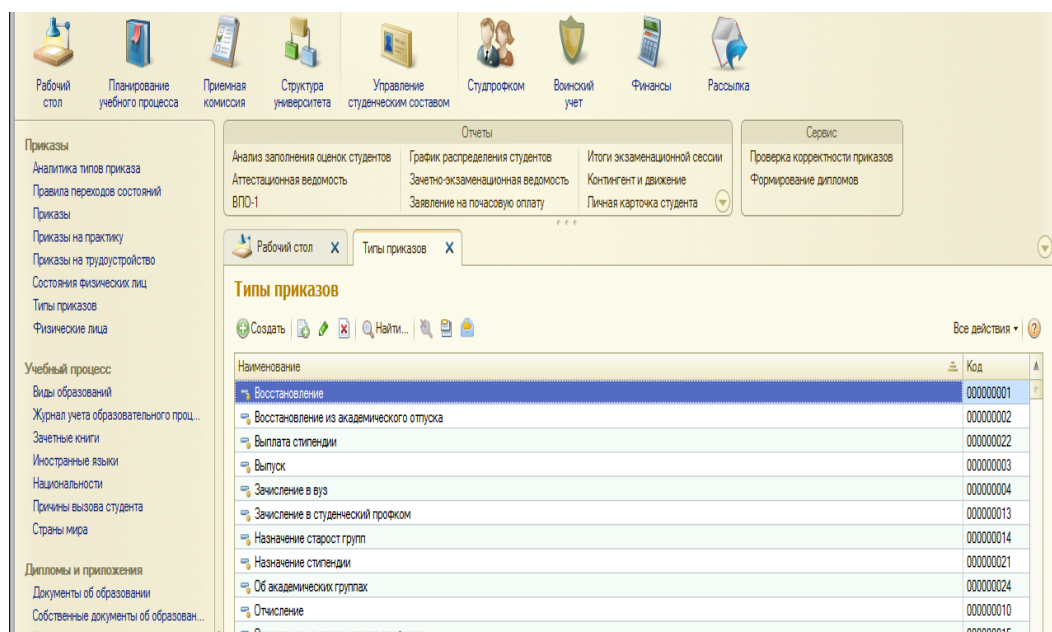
Рабочий стол | Планирование учебного процесса | Приемная комиссия | Структура университета | Управление студенческим составом | Студпрофком | Воинский учет | Финансы | Рассылка

Приказы
Аналитика типов приказа
Правила переходов состояний
Приказы
Приказы на практику
Приказы на трудоустройство
Состояния физических лиц
Типы приказов
Физические лица

Учебный процесс
Виды образований
Журнал учета образовательного проц...
Зачетные книги
Иностранные языки
Национальности
Причины вызова студента
Страны мира

Дипломы и приложения
Документы об образовании
Собственные документы об образован...

Отчеты
Анализ заполнения оценок студентов
Аттестационная ведомость
ВПО-1
График распределения студентов
Зачетно-экзаменационная ведомость
Заявление на почасовую оплату
Итоги экзаменационной сессии
Контингент и движение
Личная карточка студента

Сервис
Проверка корректности приказов
Формирование дипломов

Рабочий стол X | Типы приказов X

Типы приказов

Создать | Найти... | Все действия ▾ | ?

| Наименование | Код |
|---|---|
| Восстановление | 000000001 |
| Восстановление из академического отпуска | 000000002 |
| Выплата стипендии | 000000022 |
| Выпуск | 000000003 |
| Зачисление в вуз | 000000004 |
| Зачисление в студенческий профком | 000000013 |
| Назначение старост групп | 000000014 |
| Назначение стипендии | 000000021 |
| Об академических группах | 000000024 |
| Отчисление | 000000010 |